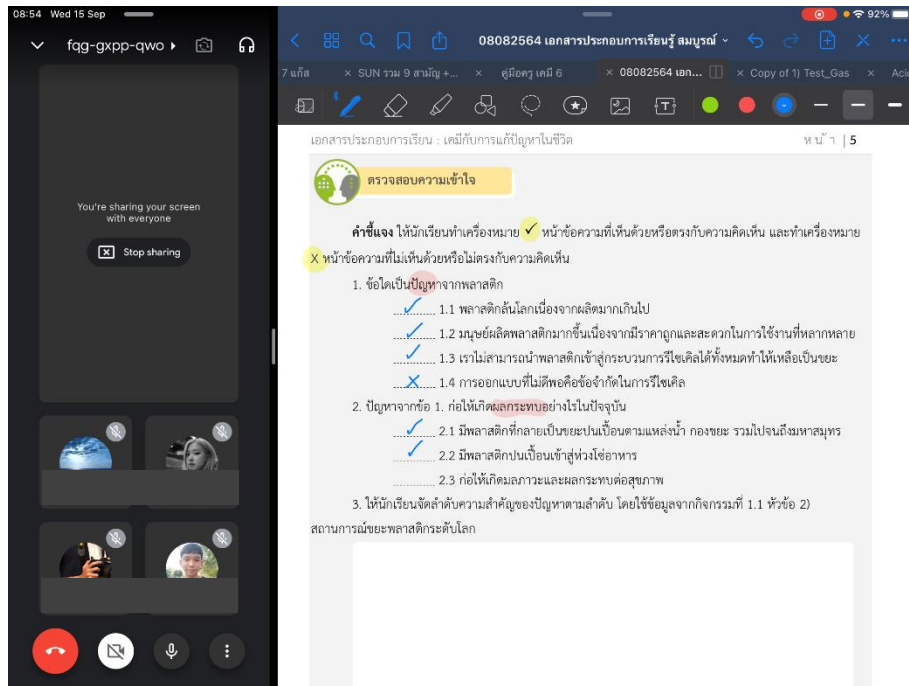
08:54 Wed 15 Sep

92%

fqg-gxpp-qwo

You're sharing your screen with everyone

Stop sharing

08082564 เอกสารประกอบการเรียนรู้ สมบูรณ์

7 แก๊ส | SUN รวม 9 สามัญ +... | คู่มือครู เคมี 6 | 08082564 เอก... | Copy of 1) Test_Gas | Aci

เอกสารประกอบการเรียน : เคมีกับการแก้ปัญหาในชีวิต

หน้า | 5

ตรวจสอบความเข้าใจ

คำชี้แจง ให้นักเรียนทำเครื่องหมาย ✓ หน้าข้อความที่เห็นด้วยหรือตรงกับความคิดเห็น และทำเครื่องหมาย X หน้าข้อความที่ไม่เห็นด้วยหรือไม่ตรงกับความคิดเห็น

1. ข้อใดเป็นปัญหาจากพลาสติก

✓ 1.1 พลาสติกล้นโลกเนื่องจากผลิตมากเกินไป

✓ 1.2 มนุษย์ผลิตพลาสติกมากขึ้นเนื่องจากมีราคาถูกและสะดวกในการใช้งานที่หลากหลาย

✓ 1.3 เราไม่สามารถนำพลาสติกเข้าสู่กระบวนการรีไซเคิลได้ทั้งหมดทำให้เหลือเป็นขยะ

X 1.4 การออกแบบที่ไม่ดีพอคือข้อจำกัดในการรีไซเคิล

2. ปัญหาจากข้อ 1. ก่อให้เกิดผลกระทบอย่างไรในปัจจุบัน

✓ 2.1 มีพลาสติกที่กลายเป็นขยะปนเปื้อนตามแหล่งน้ำ กองขยะ รวมไปจนถึงมหาสมุทร

✓ 2.2 มีพลาสติกปนเปื้อนเข้าสู่ห่วงโซ่อาหาร

........ 2.3 ก่อให้เกิดมลภาวะและผลกระทบต่อสุขภาพ

3. ให้นักเรียนจัดลำดับความสำคัญของปัญหาตามลำดับ โดยใช้ข้อมูลจากกิจกรรมที่ 1.1 หัวข้อ 2) สถานการณ์ขยะพลาสติกระดับโลก